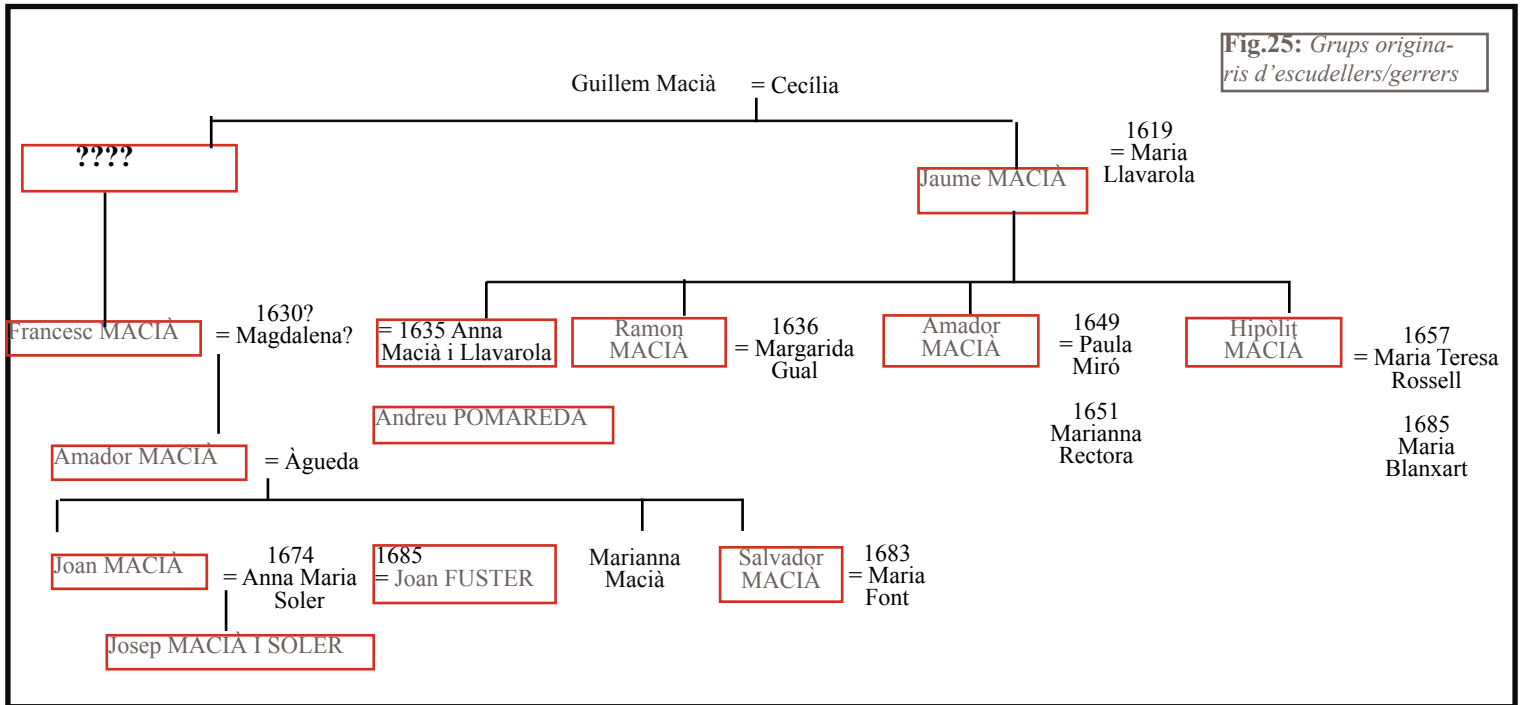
**Fig.25:** *Grups originaris d'escudellers/gerrers*

Guillem Macià = Cecília

????

Jaume MACIÀ
1619 = Maria Llavarola

Francesc MACIÀ
1630? = Magdalena?

= 1635 Anna Macià i Llavarola

Andreu POMAREDA

Ramon MACIÀ
1636 = Margarida Gual

Amador MACIÀ
1649 = Paula Miró

1651 Marianna Rectora

Hipòlit MACIÀ
1657 = Maria Teresa Rossell

1685 Maria Blanxart

Amador MACIÀ = Àgueda

Joan MACIÀ
1674 = Anna Maria Soler

1685 = Joan FUSTER

Marianna Macià

Salvador MACIÀ
1683 = Maria Font

Josep MACIÀ I SOLER